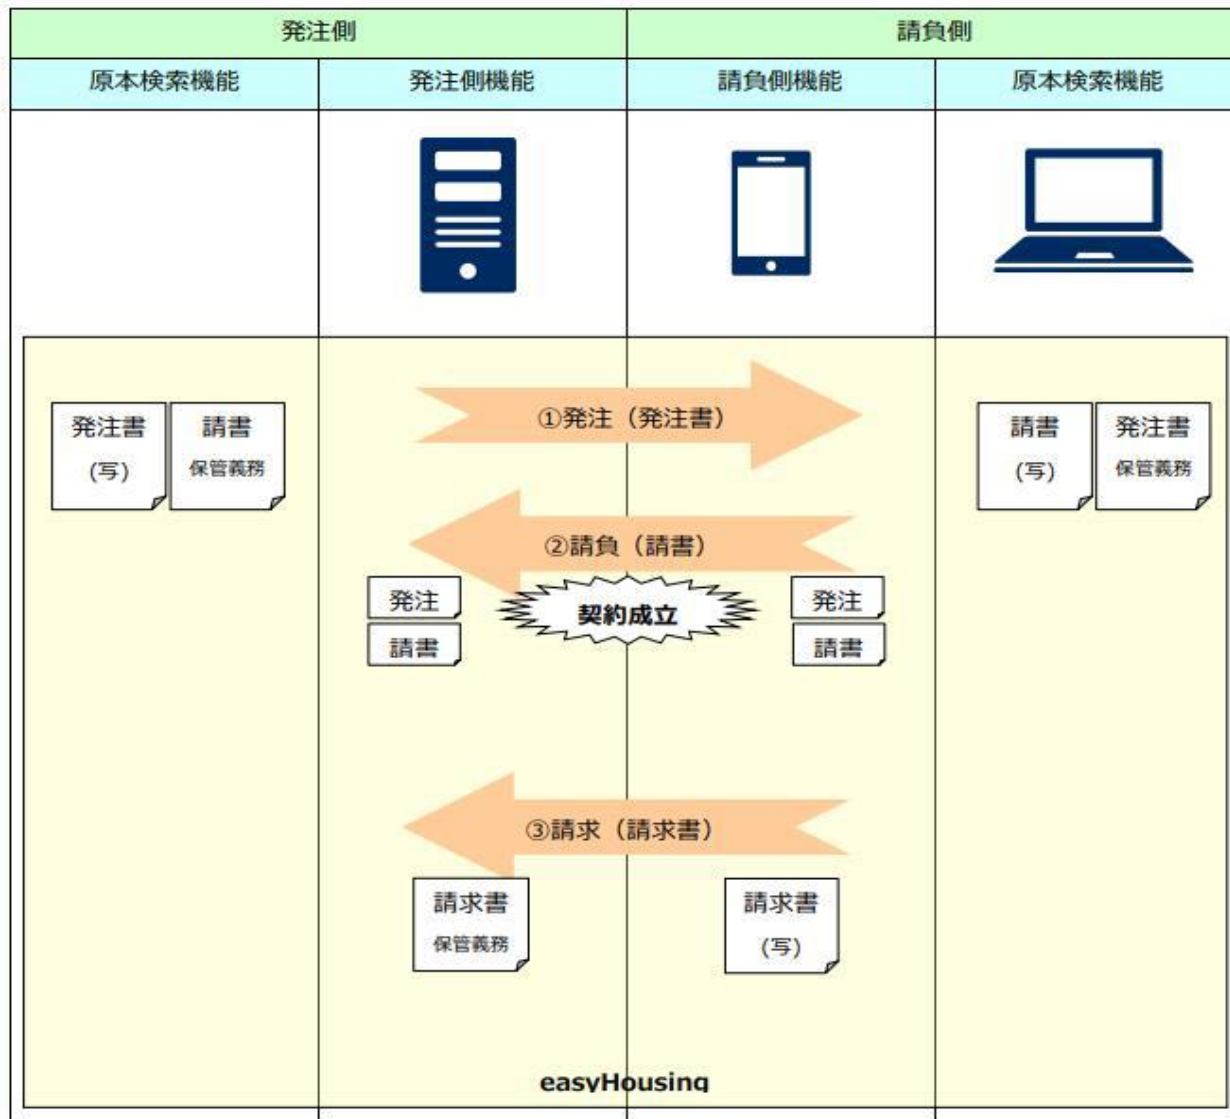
| 発注側 | | 請負側 | |
|---|---|---|---|
| 原本検索機能 | 発注側機能 | 請負側機能 | 原本検索機能 |

発注書 (写)

請書 保管義務

①発注（発注書）

請書 (写)

発注書 保管義務

②請負（請書）

発注

請書

契約成立

発注

請書

③請求（請求書）

請求書 保管義務

請求書 (写)

easyHousing